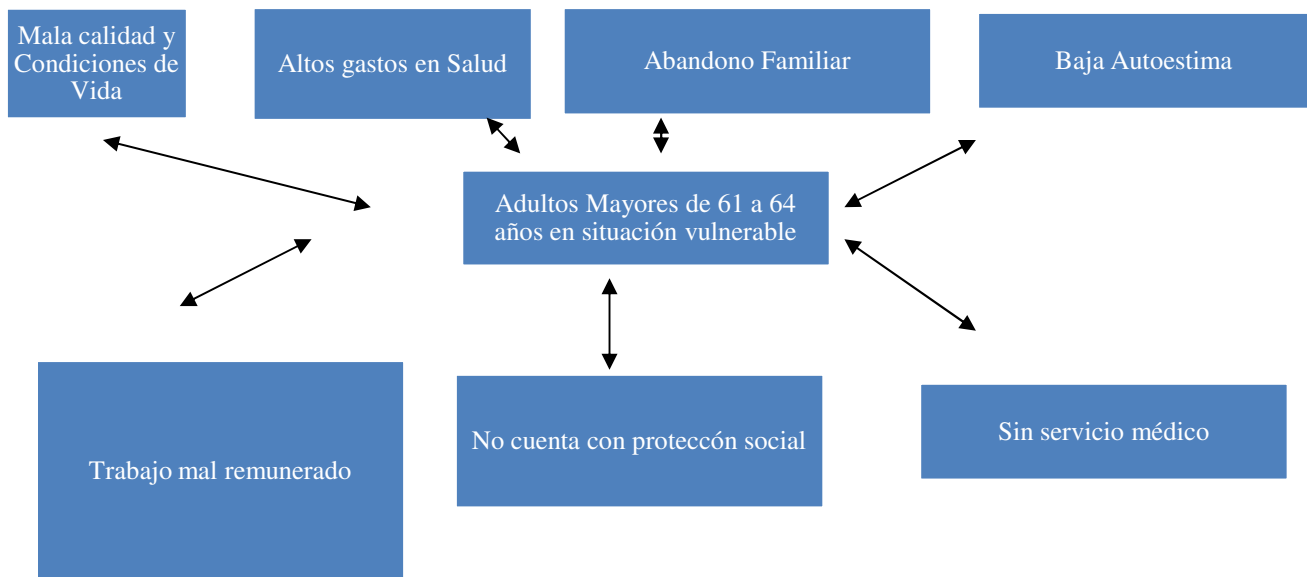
Mala calidad y Condiciones de Vida

Altos gastos en Salud

Abandono Familiar

Baja Autoestima

Adultos Mayores de 61 a 64 años en situación vulnerable

Trabajo mal remunerado

No cuenta con proteccón social

Sin servicio médico